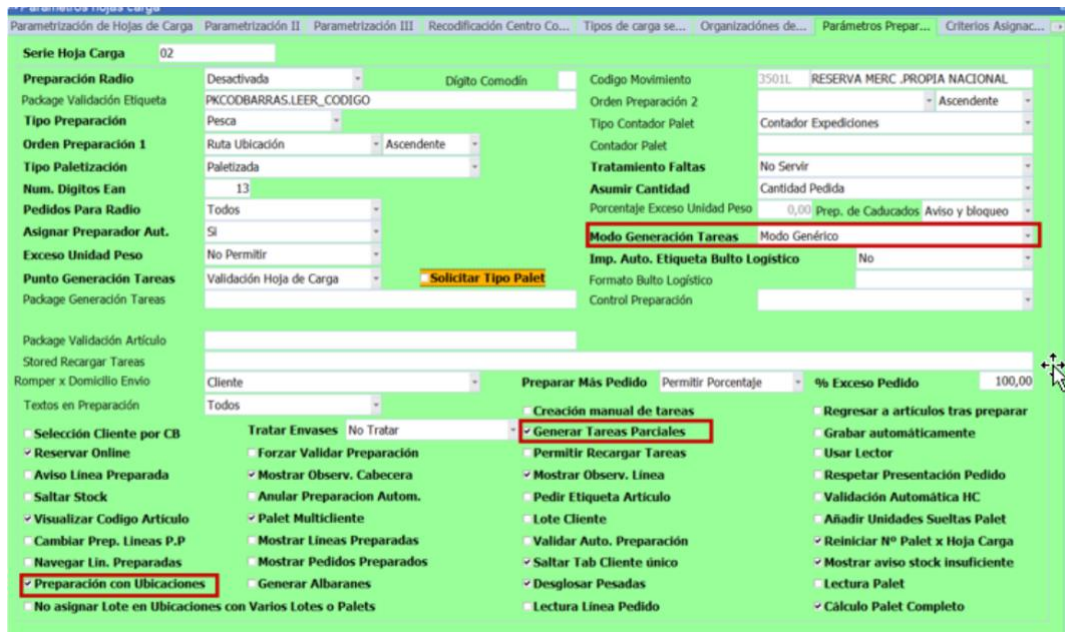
Parametrización de Hojas de Carga | Parametrización II | Parametrización III | Recodificación Centro Co... | Tipos de carga se... | Organizaciónes de... | Parámetros Prepar... | Criterios Asignac...

Serie Hoja Carga 02

Preparación Radio Desactivada
Dígito Comodín
Package Validación Etiqueta PKCODBARRAS.LEER_CODIGO
Tipo Preparación Pesca
Orden Preparación 1 Ruta Ubicación Ascendente
Tipo Paletización Paletizada
Num. Digitos Ean 13
Pedidos Para Radio Todos
Asignar Preparador Aut. Si
Exceso Unidad Peso No Permitir
Punto Generación Tareas Validación Hoja de Carga
Solicitar Tipo Palet
Package Generación Tareas

Codigo Movimiento 3501L RESERVA MERC .PROPIA NACIONAL
Orden Preparación 2 Ascendente
Tipo Contador Palet Contador Expediciones
Contador Palet
Tratamiento Faltas No Servir
Asumir Cantidad Cantidad Pedida
Porcentaje Exceso Unidad Peso 0,00 Prep. de Caducados Aviso y bloqueo
Modo Generación Tareas Modo Genérico
Imp. Auto. Etiqueta Bulto Logistico No
Formato Bulto Logístico
Control Preparación

Package Validación Artículo
Stored Recargar Tareas
Romper x Domicilio Envio Cliente
Preparar Más Pedido Permitir Porcentaje
% Exceso Pedido 100,00
Textos en Preparación Todos

Creación manual de tareas
Regresar a artículos tras preparar
Selección Cliente por CB
Tratar Envases No Tratar
Generar Tareas Parciales
Grabar automáticamente
Reservar Online
Forzar Validar Preparación
Permitir Recargar Tareas
Usar Lector
Aviso Linea Preparada
Mostrar Observ. Cabecera
Mostrar Observ. Linea
Respetar Presentación Pedido
Saltar Stock
Anular Preparacion Autom.
Pedir Etiqueta Articulo
Validación Automática HC
Visualizar Codigo Artículo
Palet Multicliente
Lote Cliente
Añadir Unidades Sueltas Palet
Cambiar Prep. Lineas P.P
Mostrar Lineas Preparadas
Validar Auto. Preparación
Reiniciar Nº Palet x Hoja Carga
Navegar Lin. Preparadas
Mostrar Pedidos Preparados
Saltar Tab Cliente único
Mostrar aviso stock insuficiente
Preparación con Ubicaciones
Generar Albaranes
Desglosar Pesadas
Lectura Palet
No asignar Lote en Ubicaciones con Varios Lotes o Palets
Lectura Linea Pedido
Cálculo Palet Completo